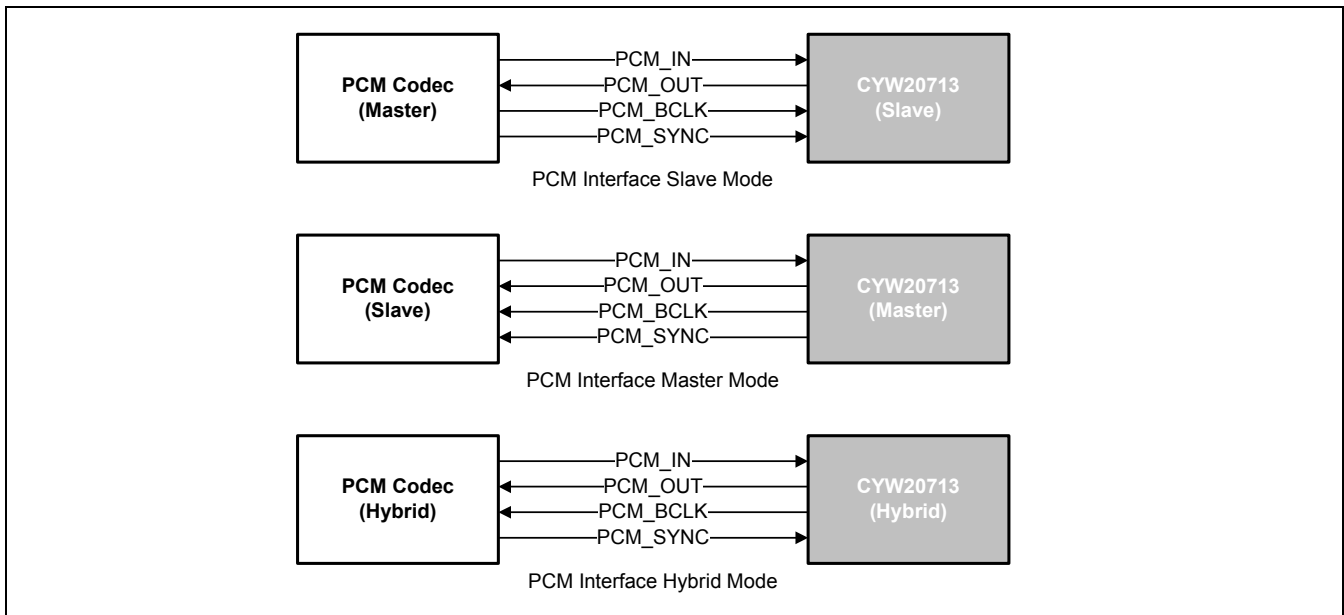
PCM Codec
(Master)

PCM_IN
PCM_OUT
PCM_BCLK
PCM_SYNC

CYW20713
(Slave)

PCM Interface Slave Mode

PCM Codec
(Slave)

PCM_IN
PCM_OUT
PCM_BCLK
PCM_SYNC

CYW20713
(Master)

PCM Interface Master Mode

PCM Codec
(Hybrid)

PCM_IN
PCM_OUT
PCM_BCLK
PCM_SYNC

CYW20713
(Hybrid)

PCM Interface Hybrid Mode